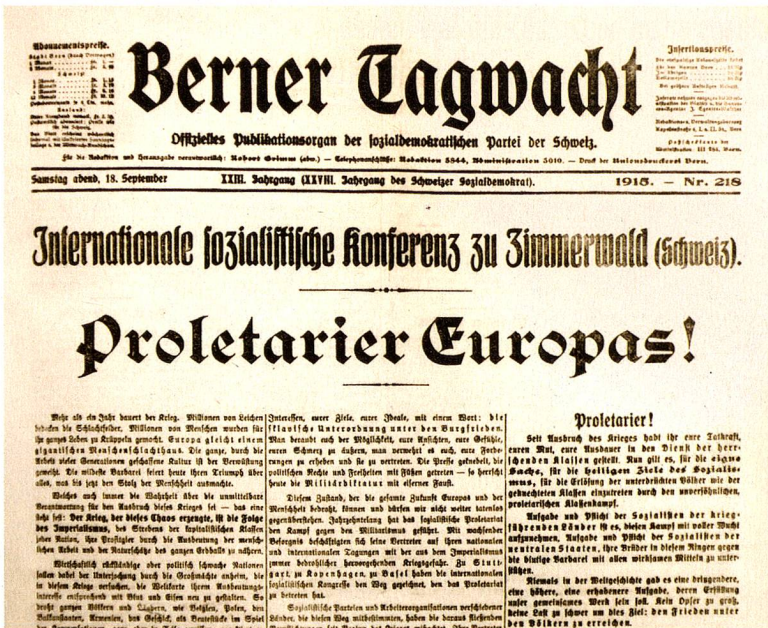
Abonnementspreise.

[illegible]

Berner Tagwacht

Offizielles Publikationsorgan der sozialdemokratischen Partei der Schweiz.

Insertionspreise.

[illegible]

Für die Redaktion und Herausgabe verantwortlich: Robert Grimm (abw.) — Telephonanschlüsse: Redaktion 5844, Administration 5010. — Druck der Unionsbuchdruckerei Bern.

Samstag abend, 18. September | XXIII. Jahrgang (XXVIII. Jahrgang des Schweizer Sozialdemokrat). | 1915. — Nr. 218

Internationale sozialistische Konferenz zu Zimmerwald (Schweiz).

Proletarier Europas!

Mehr als ein Jahr dauert der Krieg. Millionen von Leichen bedecken die Schlachtfelder. Millionen von Menschen wurden für ihr ganzes Leben zu Krüppeln gemacht. Europa gleicht einem gigantischen Menschenschlachthaus. Die ganze, durch die Arbeit vieler Generationen geschaffene Kultur ist der Vernichtung geweiht. Die wildeste Barbarei feiert heute ihren Triumph über alles, was bis jetzt den Stolz der Menschheit ausmachte.

Welches auch immer die Wahrheit über die unmittelbare Verantwortung für den Ausbruch des Krieges sei — eins ist sicher: Der Krieg, der dieses Chaos erzeugte, ist die Folge des Imperialismus, des Strebens der kapitalistischen Klassen jeder Nation, ihre Profitgier durch die Ausbeutung der menschlichen Arbeit und der Naturschätze des ganzen Erdballs zu nähren.

Wirtschaftlich rückständige oder politisch schwache Nationen sollen dabei der Unterjochung durch die Großmächte anheim, die in diesem Kriege versuchen, die Weltkarte ihren Ausbeutungsinteresse entsprechend mit Blut und Eisen neu zu gestalten. So droht ganzen Völkern und Ländern, wie Belgien, Polen, den Balkanstaaten, Armenien, das Geschick, als Beutestücke im Spiel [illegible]

Interessen, eurer Ziele, eurer Ideale, mit einem Wort: die sklavische Unterordnung unter den Burgfrieden. Man beraubt euch der Möglichkeit, eure Ansichten, eure Gefühle, euren Schmerz zu äußern, man verwehrt es euch, eure Forderungen zu erheben und sie zu vertreten. Die Presse geknebelt, die politischen Rechte und Freiheiten mit Füßen getreten — so herrscht heute die Militärdiktatur mit eiserner Faust.

Diesem Zustand, der die gesamte Zukunft Europas und der Menschheit bedroht, können und dürfen wir nicht weiter tatenlos gegenüberstehen. Jahrzehntelang hat das sozialistische Proletariat den Kampf gegen den Militarismus geführt. Mit wachsender Besorgnis beschäftigten sich seine Vertreter auf ihren nationalen und internationalen Tagungen mit der aus dem Imperialismus immer bedrohlicher hervorgehenden Kriegsgefahr. Zu Stuttgart, zu Kopenhagen, zu Basel haben die internationalen sozialistischen Kongresse den Weg gezeichnet, den das Proletariat zu beschreiten hat.

Sozialistische Parteien und Arbeiterorganisationen verschiedener Länder, die diesen Weg mitbestimmten, haben die daraus fließenden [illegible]

Proletarier!

Seit Ausbruch des Krieges habt ihr eure Tatkraft, euren Mut, eure Ausdauer in den Dienst der herrschenden Klassen gestellt. Nun gilt es, für die eigne Sache, für die heiligen Ziele des Sozialismus, für die Erlösung der unterdrückten Völker wie der geknechteten Klassen einzutreten durch den unversöhnlichen, proletarischen Klassenkampf.

Aufgabe und Pflicht der Sozialisten der kriegführenden Länder ist es, diesen Kampf mit voller Wucht aufzunehmen, Aufgabe und Pflicht der Sozialisten der neutralen Staaten, ihre Brüder in diesem Ringen gegen die blutige Barbarei mit allen wirksamen Mitteln zu unterstützen.

Niemals in der Weltgeschichte gab es eine dringendere, eine höhere, eine erhabenere Aufgabe, deren Erfüllung unser gemeinsames Werk sein soll. Kein Opfer zu groß, keine Last zu schwer um dieses Ziel: den Frieden unter den Völkern zu erreichen.